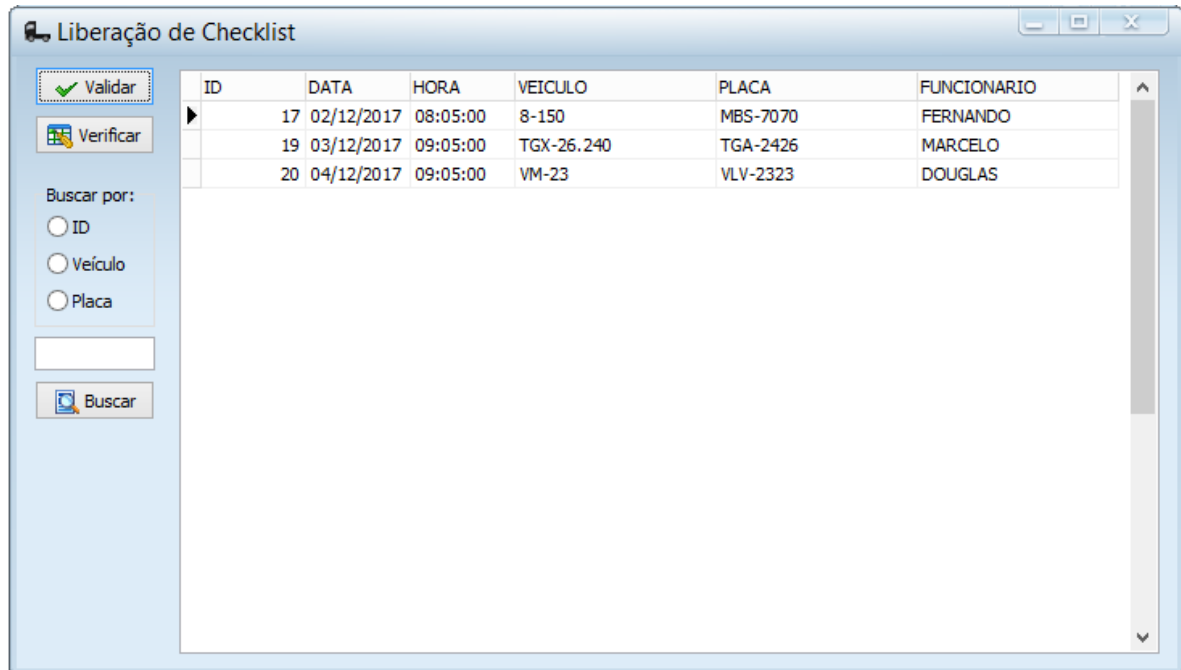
Liberação de Checklist

Validar

Verificar

Buscar por:

ID

Veículo

Placa

Buscar

| ID | DATA | HORA | VEICULO | PLACA | FUNCIONARIO |
|---|---|---|---|---|---|
| 17 | 02/12/2017 | 08:05:00 | 8-150 | MBS-7070 | FERNANDO |
| 19 | 03/12/2017 | 09:05:00 | TGX-26.240 | TGA-2426 | MARCELO |
| 20 | 04/12/2017 | 09:05:00 | VM-23 | VLV-2323 | DOUGLAS |